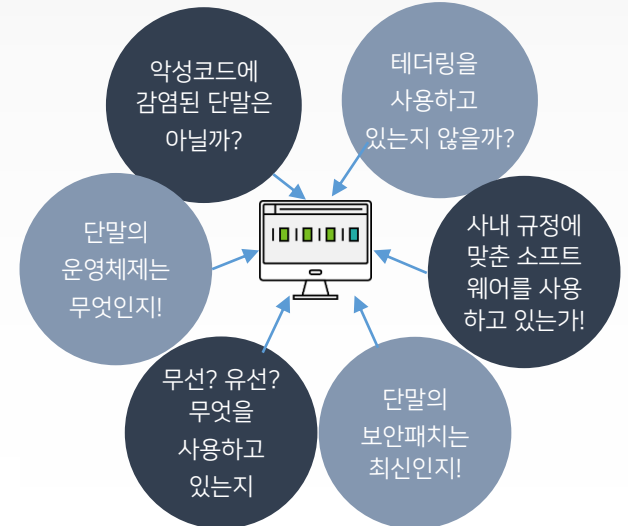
악성코드에 감염된 단말은 아닐까?

테더링을 사용하고 있는지 않을까?

단말의 운영체제는 무엇인지!

사내 규정에 맞춘 소프트웨어를 사용하고 있는가!

무선? 유선? 무엇을 사용하고 있는지

단말의 보안패치는 최신인지!